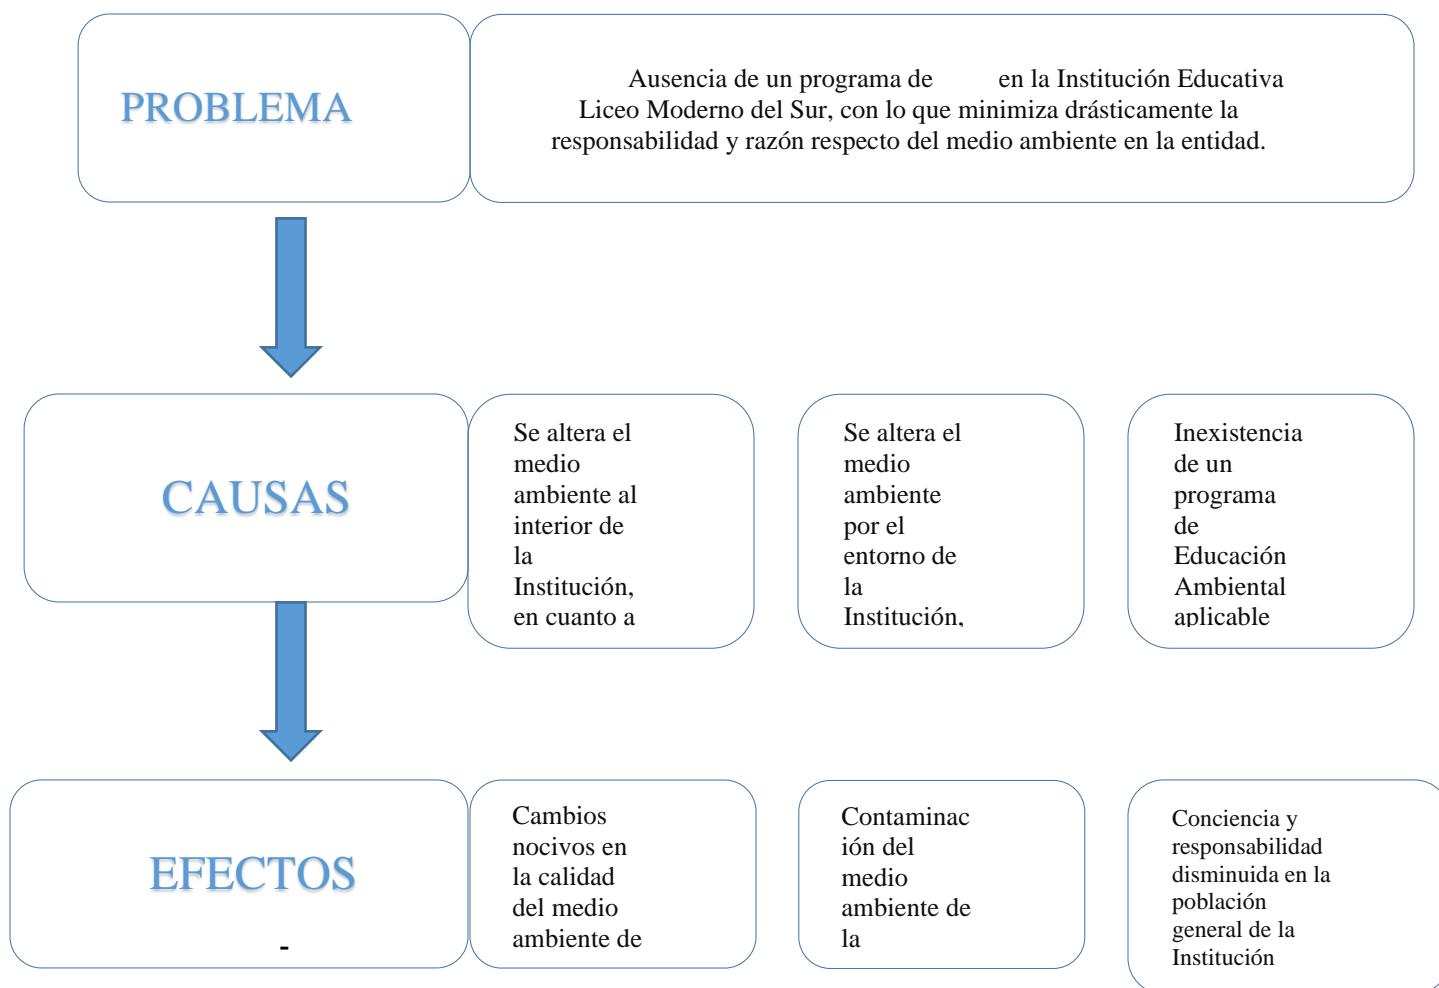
PROBLEMA

Ausencia de un programa de en la Institución Educativa Liceo Moderno del Sur, con lo que minimiza drásticamente la responsabilidad y razón respecto del medio ambiente en la entidad.

CAUSAS

Se altera el medio ambiente al interior de la Institución, en cuanto a

Se altera el medio ambiente por el entorno de la Institución,

Inexistencia de un programa de Educación Ambiental aplicable

EFECTOS

-

Cambios nocivos en la calidad del medio ambiente de

Contaminación del medio ambiente de la

Conciencia y responsabilidad disminuida en la población general de la Institución